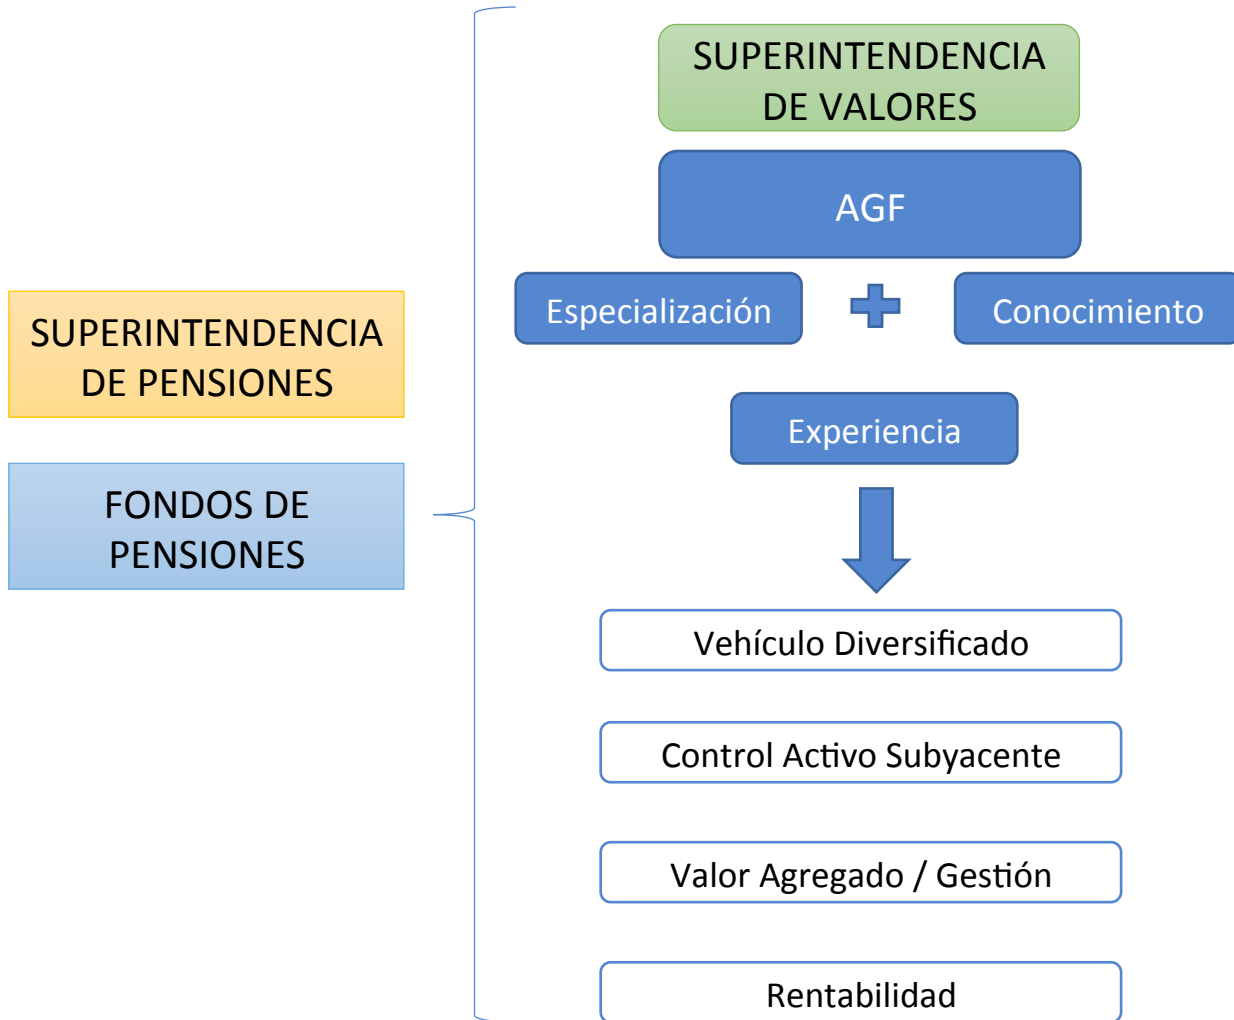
SUPERINTENDENCIA DE PENSIONES

FONDOS DE PENSIONES

SUPERINTENDENCIA DE VALORES

AGF

Especialización

Conocimiento

Experiencia

Vehículo Diversificado

Control Activo Subyacente

Valor Agregado / Gestión

Rentabilidad